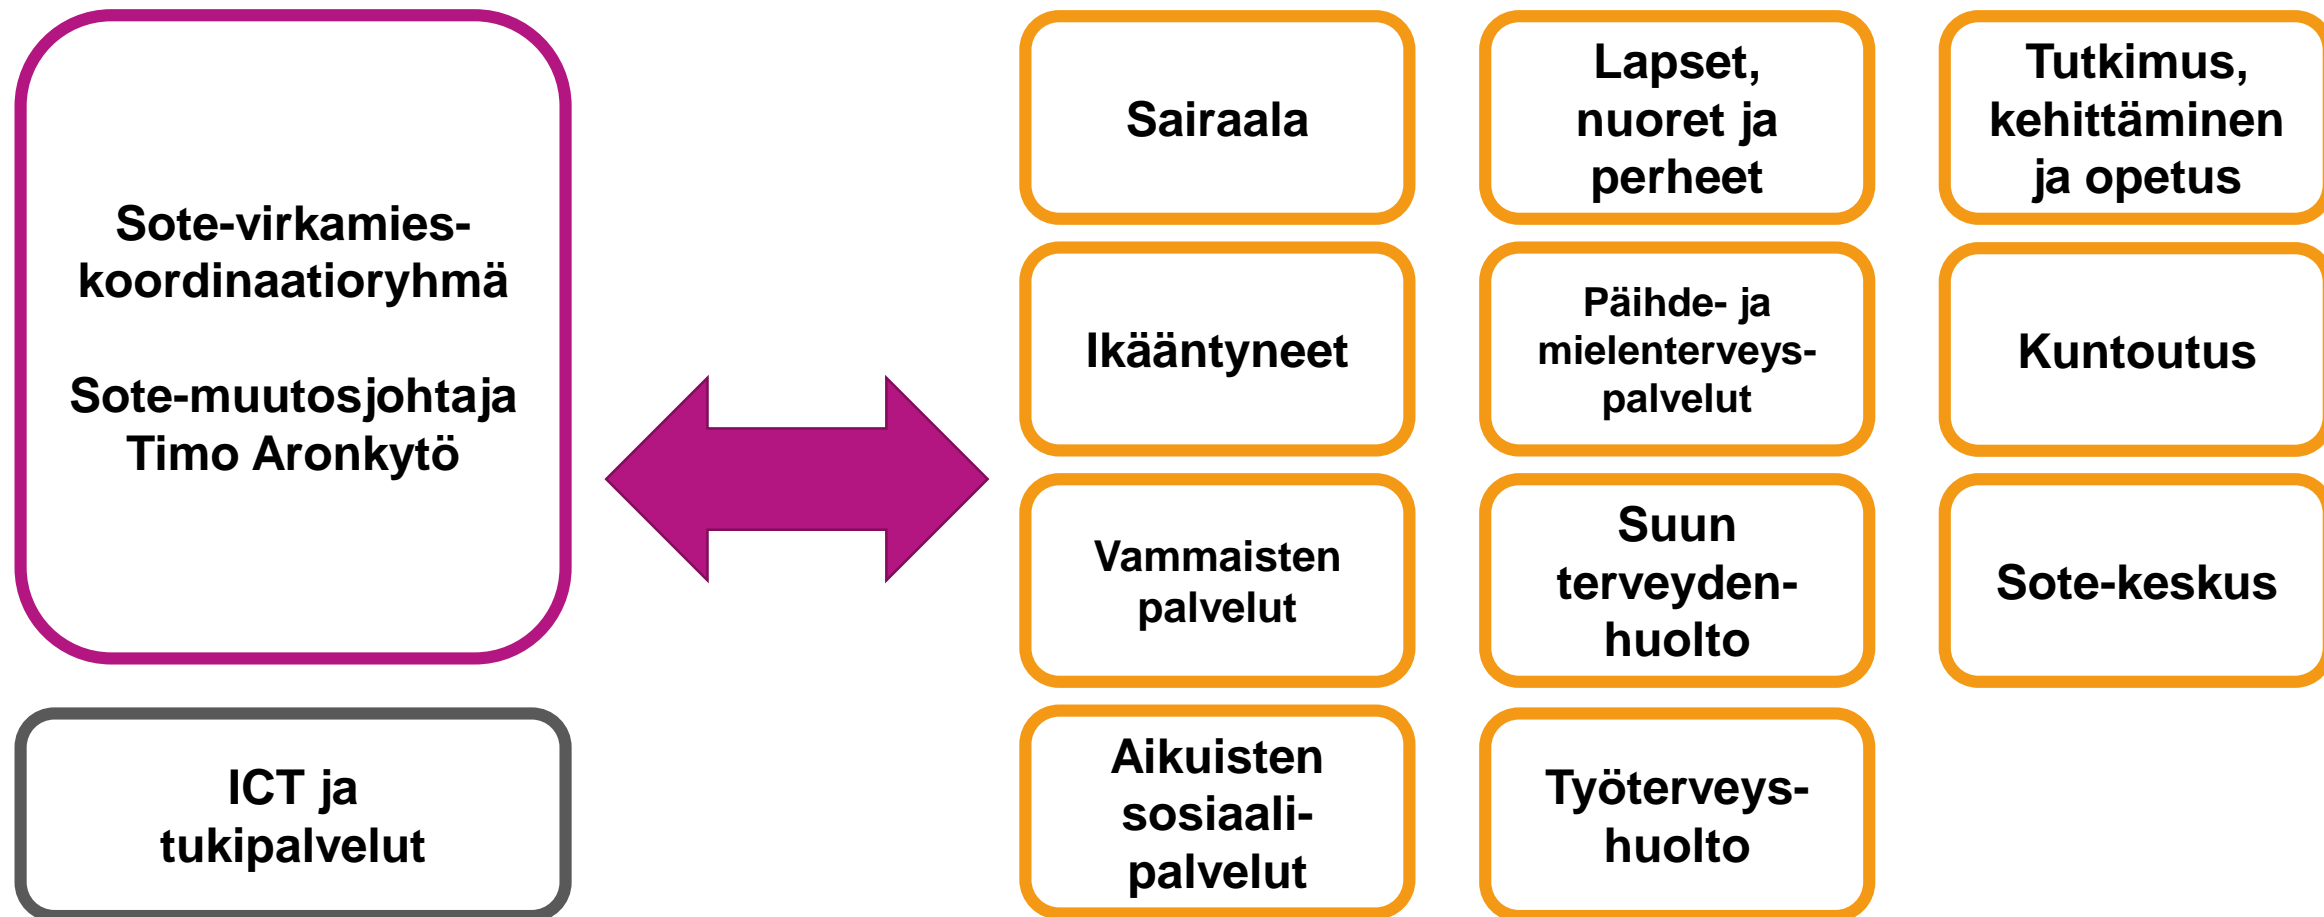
Sote-virkamies-koordinaatioryhmä

Sote-muutosjohtaja Timo Aronkytö

ICT ja tukipalvelut

Sairaala

Lapset, nuoret ja perheet

Tutkimus, kehittäminen ja opetus

Ikääntyneet

Päihde- ja mielenterveys-palvelut

Kuntoutus

Vammaisten palvelut

Suun terveyden-huolto

Sote-keskus

Aikuisten sosiaali-palvelut

Työterveys-huolto